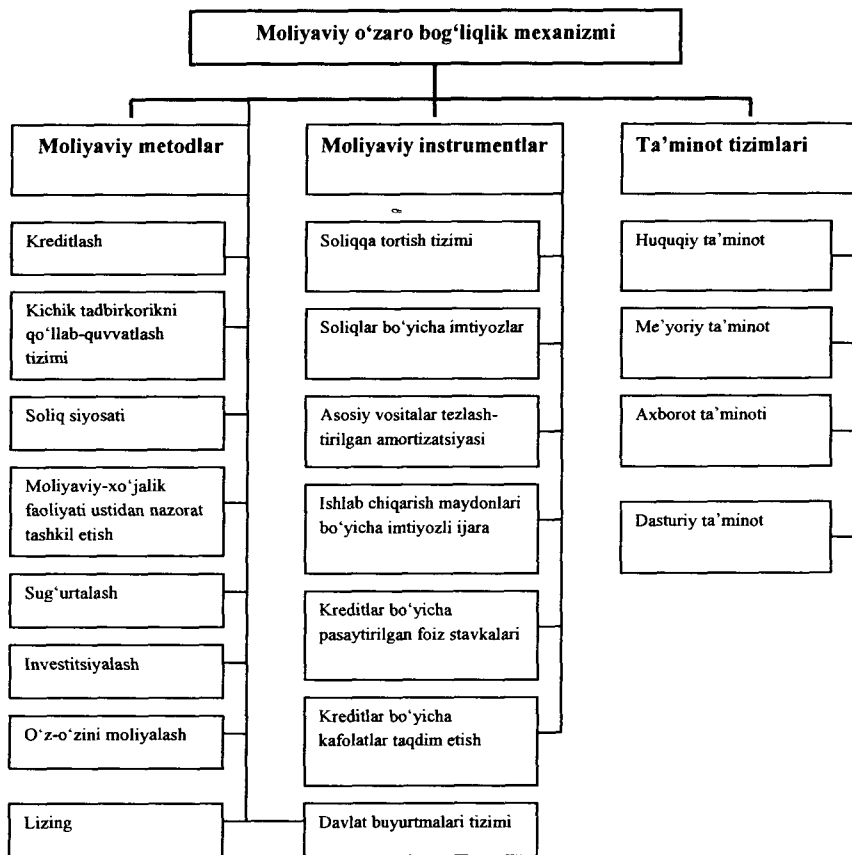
Moliyaviy o‘zaro bog‘liqlik mexanizmi

Moliyaviy metodlar

Moliyaviy instrumentlar

Ta’minot tizimlari

Kreditlash

Kichik tadbirkorikni qo‘llab-quvvatlash tizimi

Soliq siyosati

Moliyaviy-xo‘jalik faoliyati ustidan nazorat tashkil etish

Sug‘urtalash

Investitsiyalash

O‘z-o‘zini moliyalash

Lizing

Soliqqa tortish tizimi

Soliqlar bo‘yicha imtiyozlar

Asosiy vositalar tezlashtirilgan amortizatsiyasi

Ishlab chiqarish maydonlari bo‘yicha imtiyozli ijara

Kreditlar bo‘yicha pasaytirilgan foiz stavkalari

Kreditlar bo‘yicha kafolatlar taqdim etish

Davlat buyurtmalari tizimi

Huquqiy ta’minot

Me’yoriy ta’minot

Axborot ta’minoti

Dasturiy ta’minot